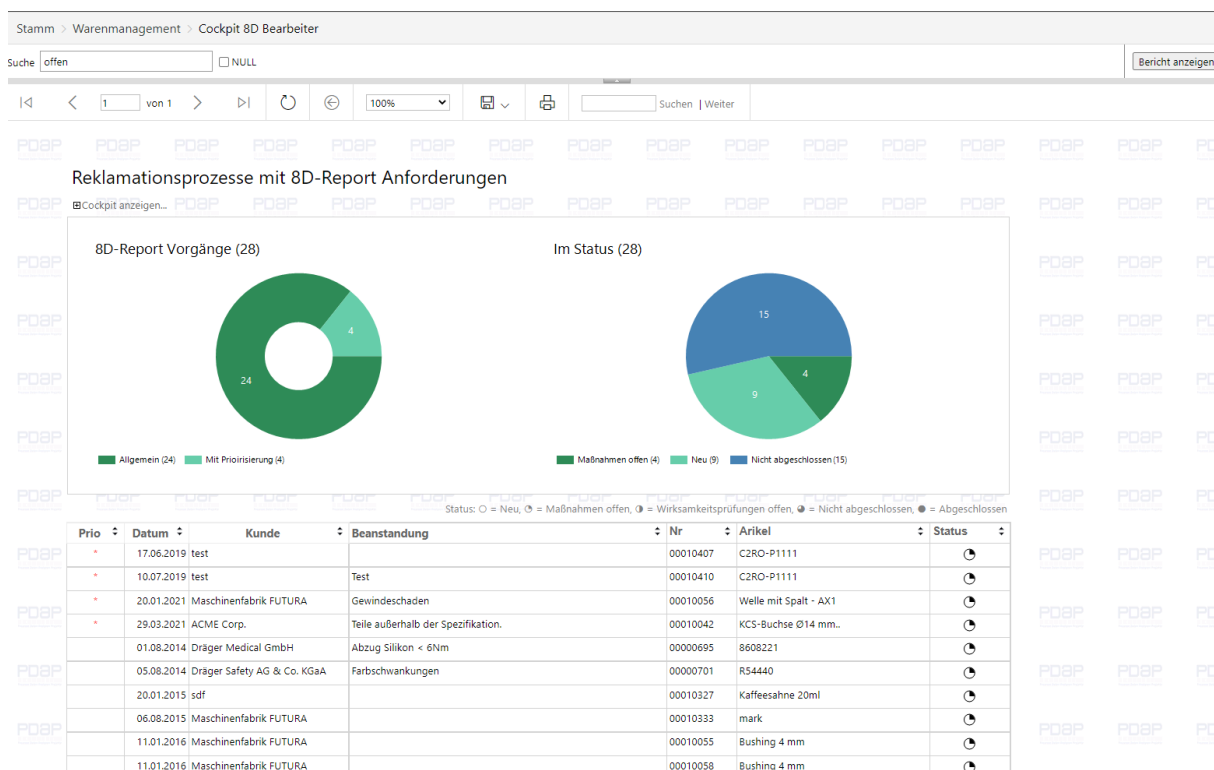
Stamm > Warenmanagement > Cockpit 8D Bearbeiter

Suche offen NULL Bericht anzeigen

1 von 1 100% Suchen | Weiter

Reklamationsprozesse mit 8D-Report Anforderungen

⊞Cockpit anzeigen...

8D-Report Vorgänge (28)

4

24

Allgemein (24) Mit Prioirisierung (4)

Im Status (28)

15

4

9

Maßnahmen offen (4) Neu (9) Nicht abgeschlossen (15)

Status: ○ = Neu, ◔ = Maßnahmen offen, ◑ = Wirksamkeitsprüfungen offen, ◕ = Nicht abgeschlossen, ● = Abgeschlossen

| Prio | Datum | Kunde | Beanstandung | Nr | Arikel | Status |
|---|---|---|---|---|---|---|
| * | 17.06.2019 | test | | 00010407 | C2RO-P1111 | ◔ |
| * | 10.07.2019 | test | Test | 00010410 | C2RO-P1111 | ◔ |
| * | 20.01.2021 | Maschinenfabrik FUTURA | Gewindeschaden | 00010056 | Welle mit Spalt - AX1 | ◔ |
| * | 29.03.2021 | ACME Corp. | Teile außerhalb der Spezifikation. | 00010042 | KCS-Buchse Ø14 mm.. | ◔ |
| | 01.08.2014 | Dräger Medical GmbH | Abzug Silikon < 6Nm | 00000695 | 8608221 | ◔ |
| | 05.08.2014 | Dräger Safety AG & Co. KGaA | Farbschwankungen | 00000701 | R54440 | ◔ |
| | 20.01.2015 | sdf | | 00010327 | Kaffeesahne 20ml | ◔ |
| | 06.08.2015 | Maschinenfabrik FUTURA | | 00010333 | mark | ◔ |
| | 11.01.2016 | Maschinenfabrik FUTURA | | 00010055 | Bushing 4 mm | ◔ |
| | 11.01.2016 | Maschinenfabrik FUTURA | | 00010058 | Bushing 4 mm | ◔ |